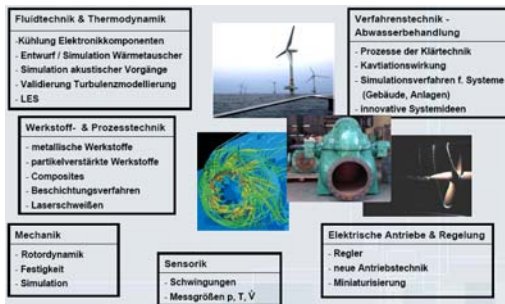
Fluidtechnik & Thermodynamik
- Kühlung Elektronikkomponenten
- Entwurf / Simulation Wärmetauscher
- Simulation akustischer Vorgänge
- Validierung Turbulenzmodellierung
- LES

Verfahrenstechnik - Abwasserbehandlung
- Prozesse der Klärtechnik
- Kavtiationswirkung
- Simulationsverfahren f. Systeme (Gebäude, Anlagen)
- Innovative Systemideen

Werkstoff- & Prozesstechnik
- metallische Werkstoffe
- partikelverstärkte Werkstoffe
- Composites
- Beschichtungsverfahren
- Laserschweißen

Mechanik
- Rotordynamik
- Festigkeit
- Simulation

Sensorik
- Schwingungen
- Messgrößen p, T, $\dot{V}$

Elektrische Antriebe & Regelung
- Regler
- neue Antriebstechnik
- Miniaturisierung